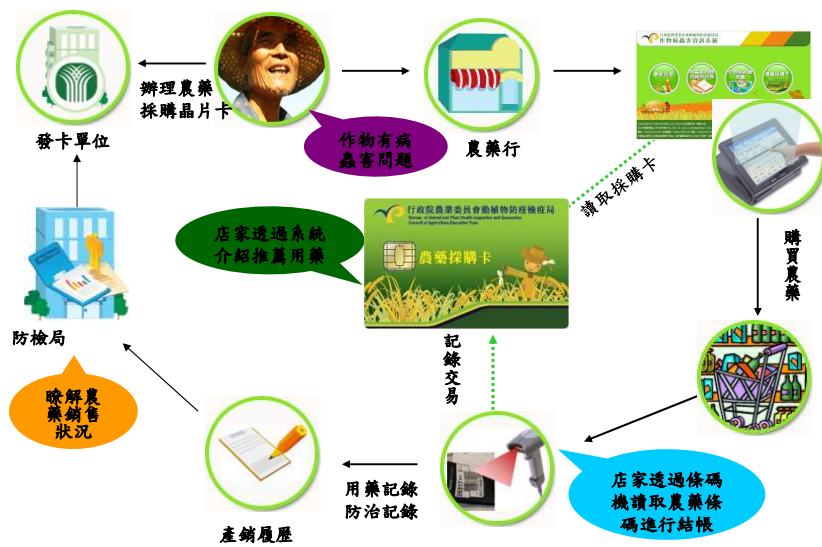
發卡單位

辦理農藥採購晶片卡

作物有病蟲害問題

農藥行

作物病蟲害資訊系統

讀取採購卡

購買農藥

店家透過系統介紹推薦用藥

行政院農業委員會動植物防疫檢疫局
Bureau of Animal and Plant Health Inspection and Quarantine
Council of Agriculture, Executive Yuan

農藥採購卡

記錄交易

防檢局

瞭解農藥銷售狀況

產銷履歷

用藥記錄
防治記錄

店家透過條碼機讀取農藥條碼進行結帳